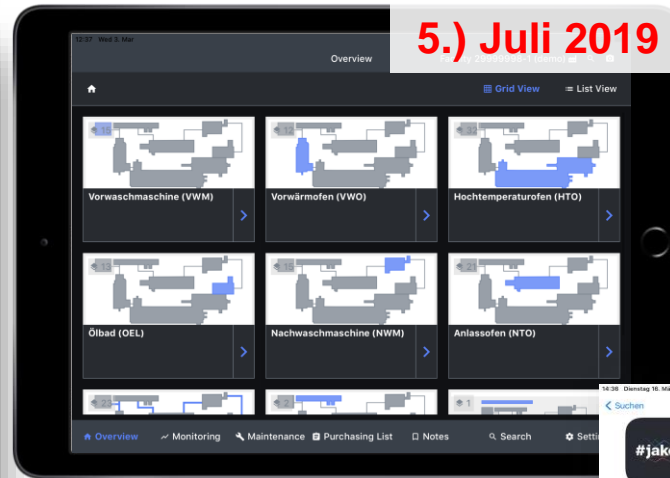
5.) Juli 2019

12:37 Wed 3. Mar

Overview

Facility 29999998-1 (demo)

Grid View

List View

15

Vorwaschmaschine (VWM)

12

Vorwärmofen (VWO)

12

Hochtemperaturofen (HTO)

13

Ölbad (OEL)

15

Nachwaschmaschine (NWM)

21

Anlassofen (NTO)

23

2

1

Overview

Monitoring

Maintenance

Purchasing List

Notes

Search

Setti

14:38 Dienstag 16. Mä

Suchen

#jak